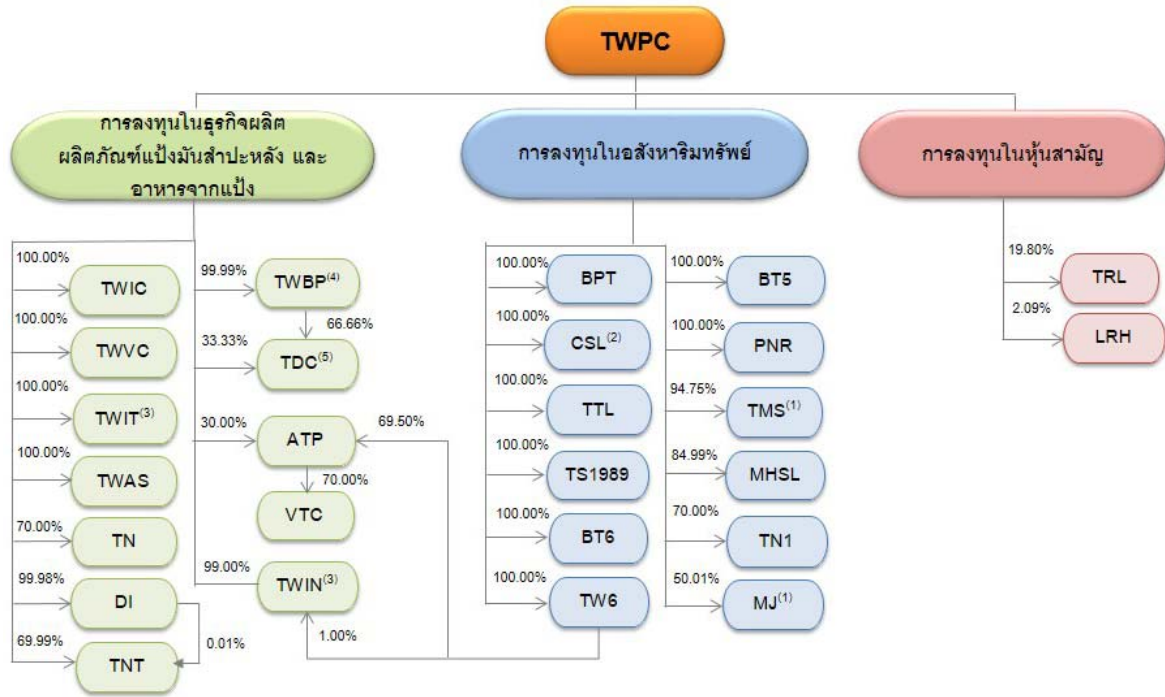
TWPC

การลงทุนในธุรกิจผลิตผลิตภัณฑ์แป้งมันสำปะหลัง และอาหารจากแป้ง

การลงทุนในอสังหาริมทรัพย์

การลงทุนในหุ้นสามัญ

100.00% TWIC
100.00% TWVC
100.00% TWIT$^{(3)}$
100.00% TWAS
70.00% TN
99.98% DI
69.99% TNT
0.01%

99.99% TWBP$^{(4)}$
66.66%
33.33% TDC$^{(5)}$
30.00% ATP
69.50%
70.00%
VTC
99.00% TWIN$^{(3)}$
1.00%

100.00% BPT
100.00% CSL$^{(2)}$
100.00% TTL
100.00% TS1989
100.00% BT6
100.00% TW6

100.00% BT5
100.00% PNR
94.75% TMS$^{(1)}$
84.99% MHSL
70.00% TN1
50.01% MJ$^{(1)}$

19.80% TRL
2.09% LRH